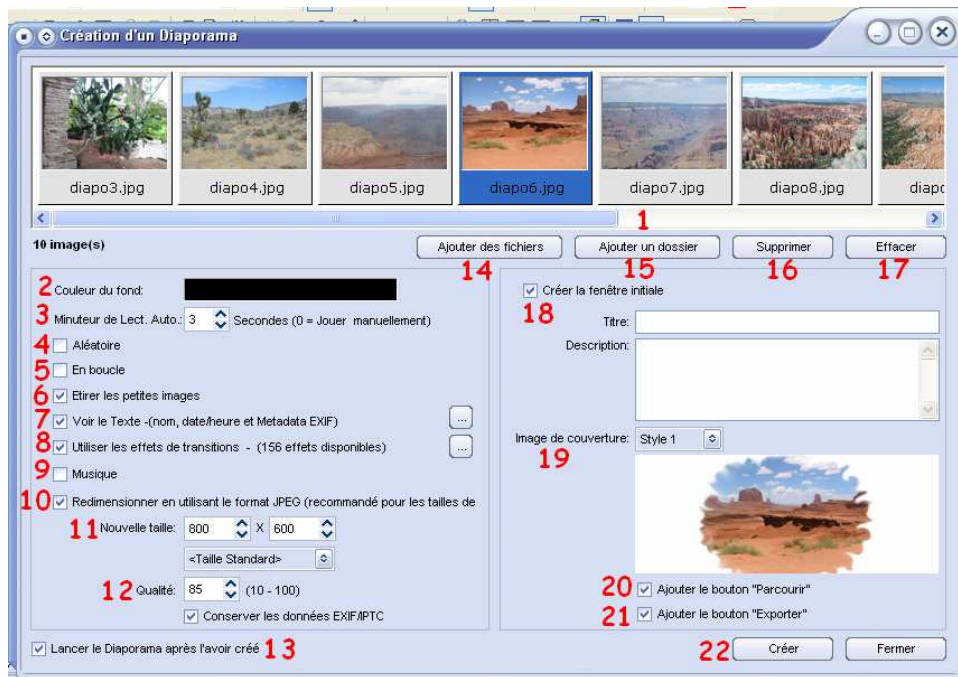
Création d'un Diaporama

diapo3.jpg
diapo4.jpg
diapo5.jpg
diapo6.jpg
diapo7.jpg
diapo8.jpg
diapo

1

10 image(s)

Ajouter des fichiers
Ajouter un dossier
Supprimer
Effacer

14
15
16
17

2 Couleur du fond:
3 Minuteur de Lect. Auto.: 3 Secondes (0 = Jouer manuellement)
4 Aléatoire
5 En boucle
6 Etirer les petites images
7 Voir le Texte -(nom, date/heure et Metadata EXIF) ...
8 Utiliser les effets de transitions - (156 effets disponibles) ...
9 Musique
10 Redimensionner en utilisant le format JPEG (recommandé pour les tailles de
11 Nouvelle taille: 800 X 600
<Taille Standard>
12 Qualité: 85 (10 - 100)
Conserver les données EXIF/IPTC

Créer la fenêtre initiale
18
Titre:
Description:
Image de couverture: Style 1
19
20 Ajouter le bouton "Parcourir"
21 Ajouter le bouton "Exporter"

Lancer le Diaporama après l'avoir créé 13

22 Créer
Fermer